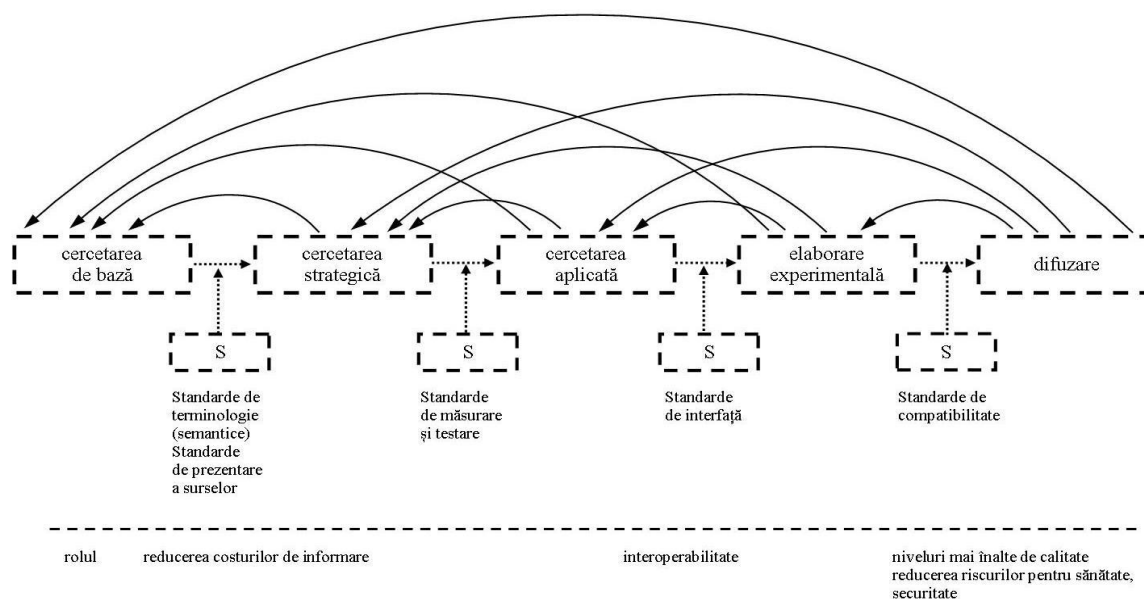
cercetarea de bază

cercetarea strategică

cercetarea aplicată

elaborare experimentală

difuzare

S

S

S

S

Standarde de terminologie (semantice) Standarde de prezentare a surselor

Standarde de măsurare şi testare

Standarde de interfaţă

Standarde de compatibilitate

rolul

reducerea costurilor de informare

interoperabilitate

niveluri mai înalte de calitate
reducerea riscurilor pentru sănătate, securitate